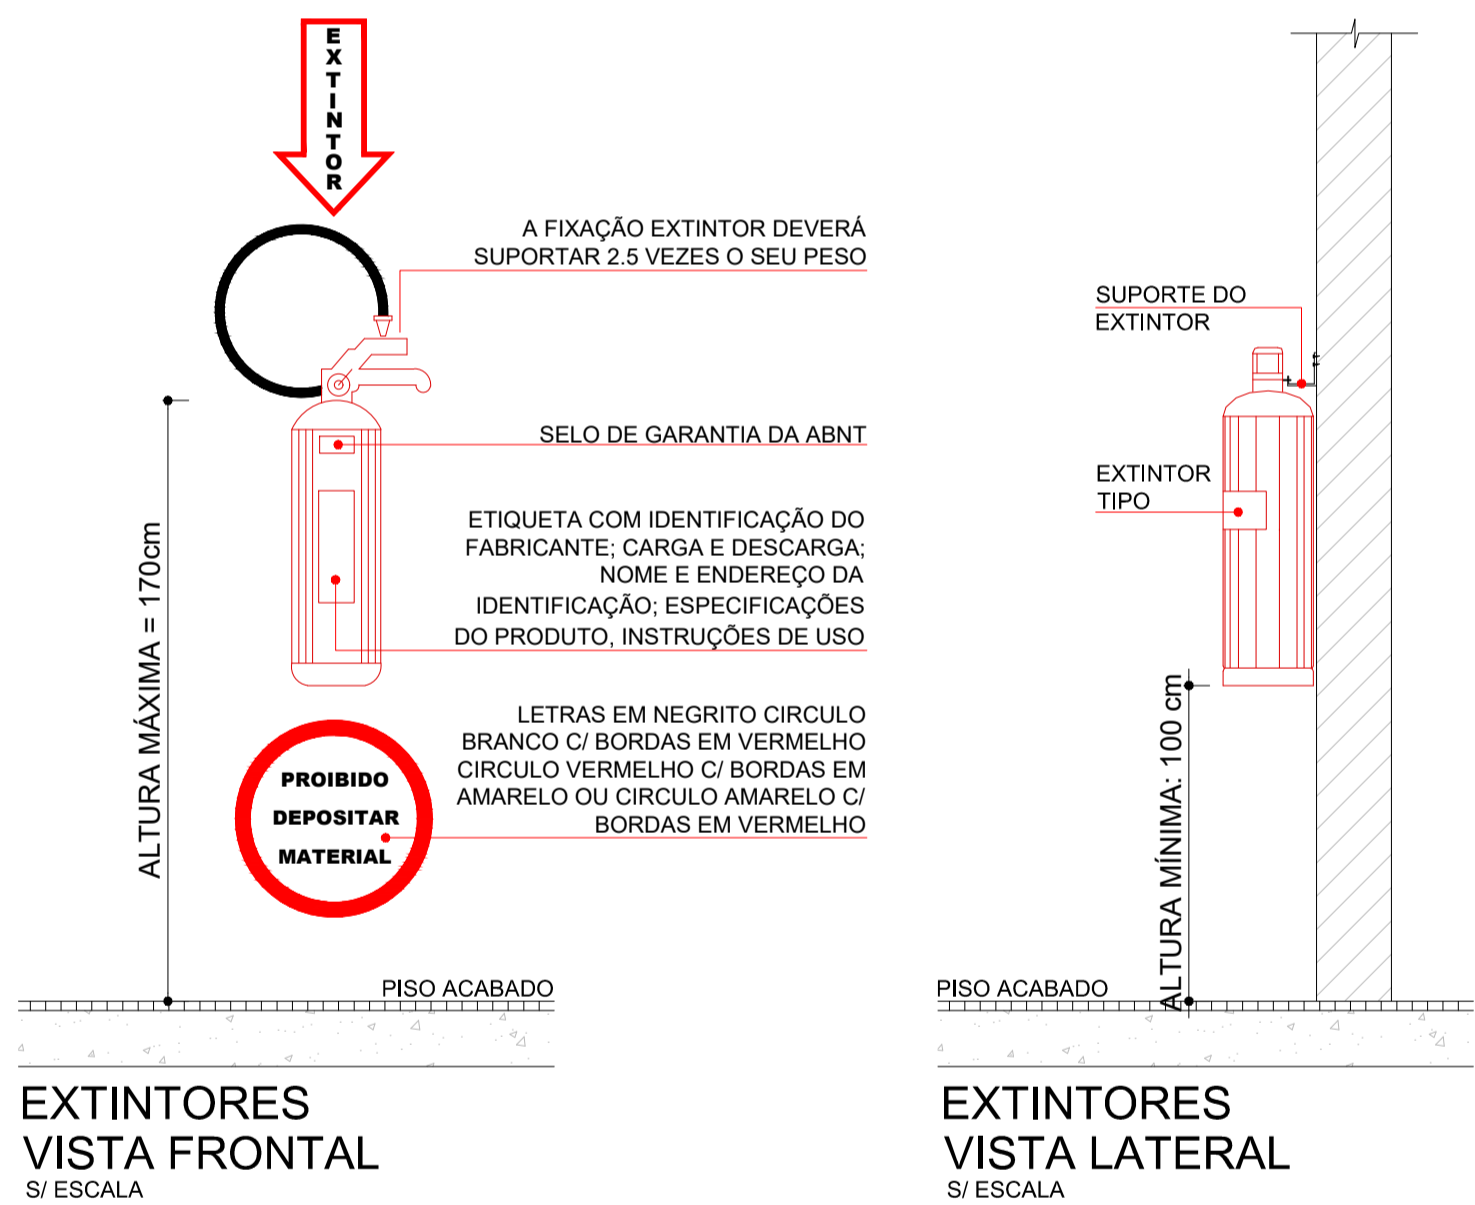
EXTINTOR

A FIXAÇÃO EXTINTOR DEVERÁ SUPORTAR 2.5 VEZES O SEU PESO

SELO DE GARANTIA DA ABNT

ETIQUETA COM IDENTIFICAÇÃO DO FABRICANTE; CARGA E DESCARGA; NOME E ENDEREÇO DA IDENTIFICAÇÃO; ESPECIFICAÇÕES DO PRODUTO, INSTRUÇÕES DE USO

LETRAS EM NEGRITO CIRCULO BRANCO C/ BORDAS EM VERMELHO CIRCULO VERMELHO C/ BORDAS EM AMARELO OU CIRCULO AMARELO C/ BORDAS EM VERMELHO

PROIBIDO DEPOSITAR MATERIAL

ALTURA MÁXIMA = 170cm

PISO ACABADO

EXTINTORES
VISTA FRONTAL
S/ ESCALA

SUPORTE DO EXTINTOR

EXTINTOR TIPO

ALTURA MÍNIMA: 100 cm

PISO ACABADO

EXTINTORES
VISTA LATERAL
S/ ESCALA